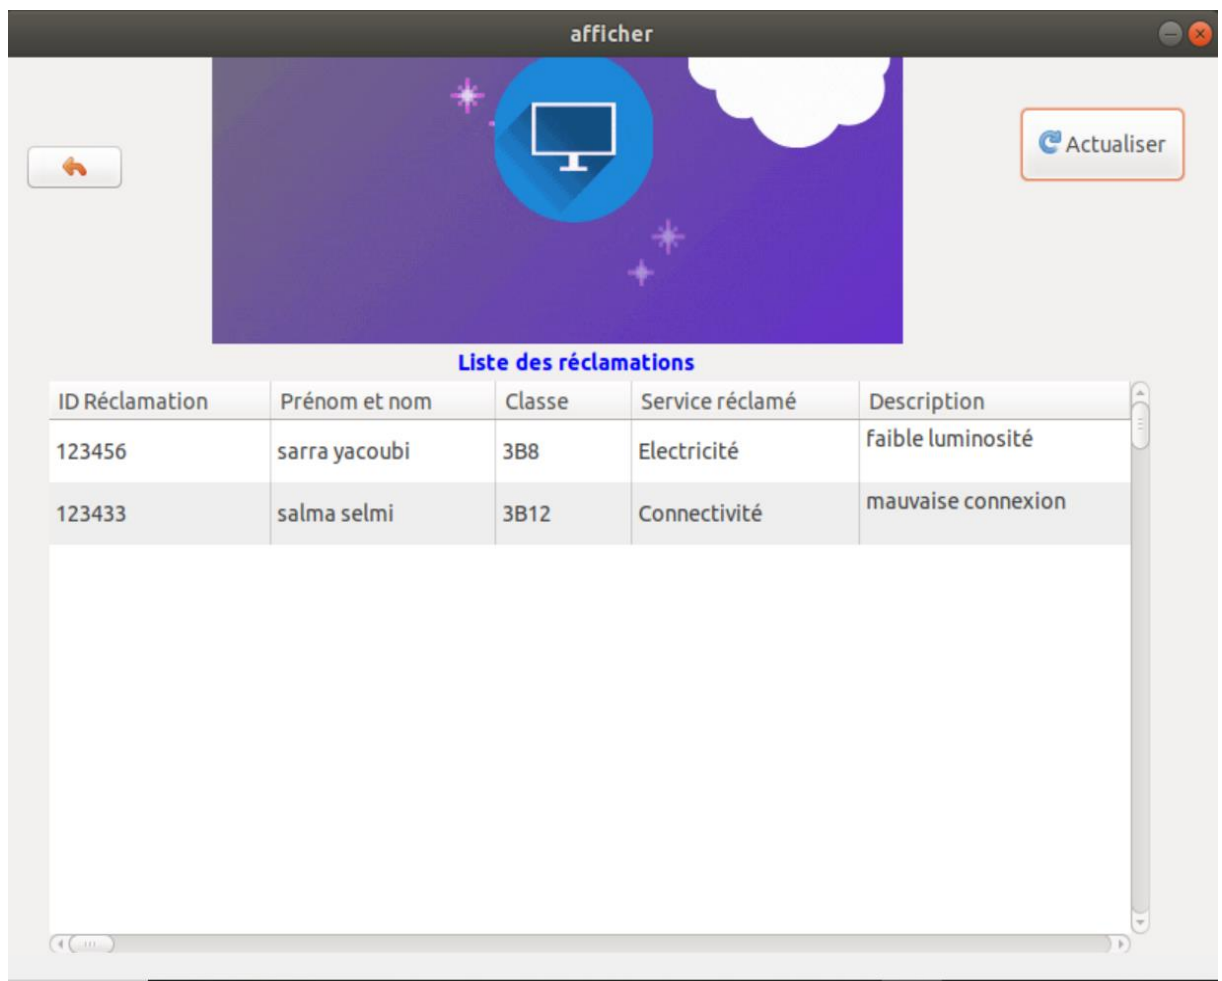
afficher

Actualiser

Liste des réclamations

| ID Réclamation | Prénom et nom | Classe | Service réclamé | Description |
|---|---|---|---|---|
| 123456 | sarra yacoubi | 3B8 | Electricité | faible luminosité |
| 123433 | salma selmi | 3B12 | Connectivité | mauvaise connexion |